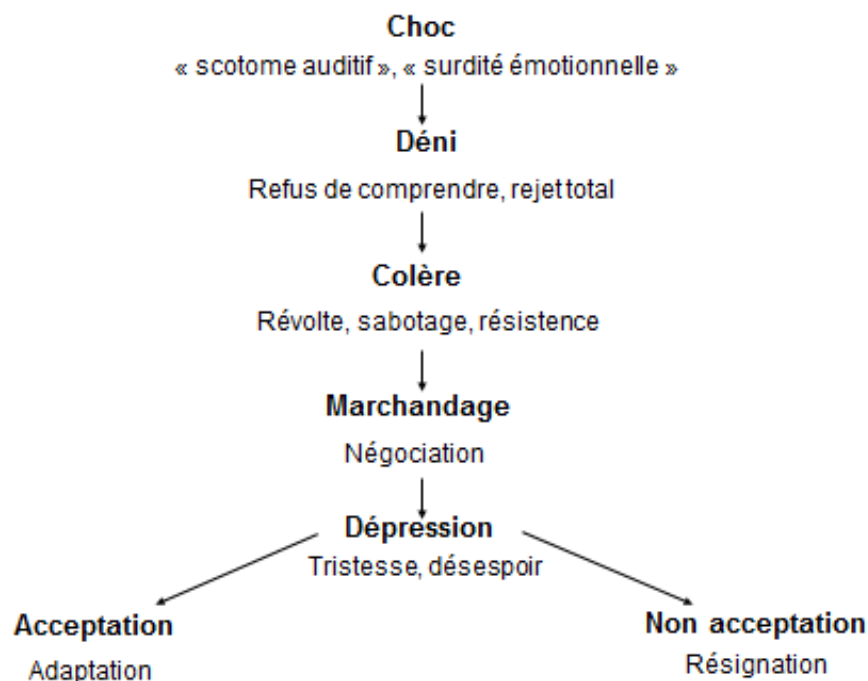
Choc
« scotome auditif », « surdité émotionnelle »

Déni
Refus de comprendre, rejet total

Colère
Révolte, sabotage, résistence

Marchandage
Négociation

Dépression
Tristesse, désespoir

Acceptation
Adaptation

Non acceptation
Résignation